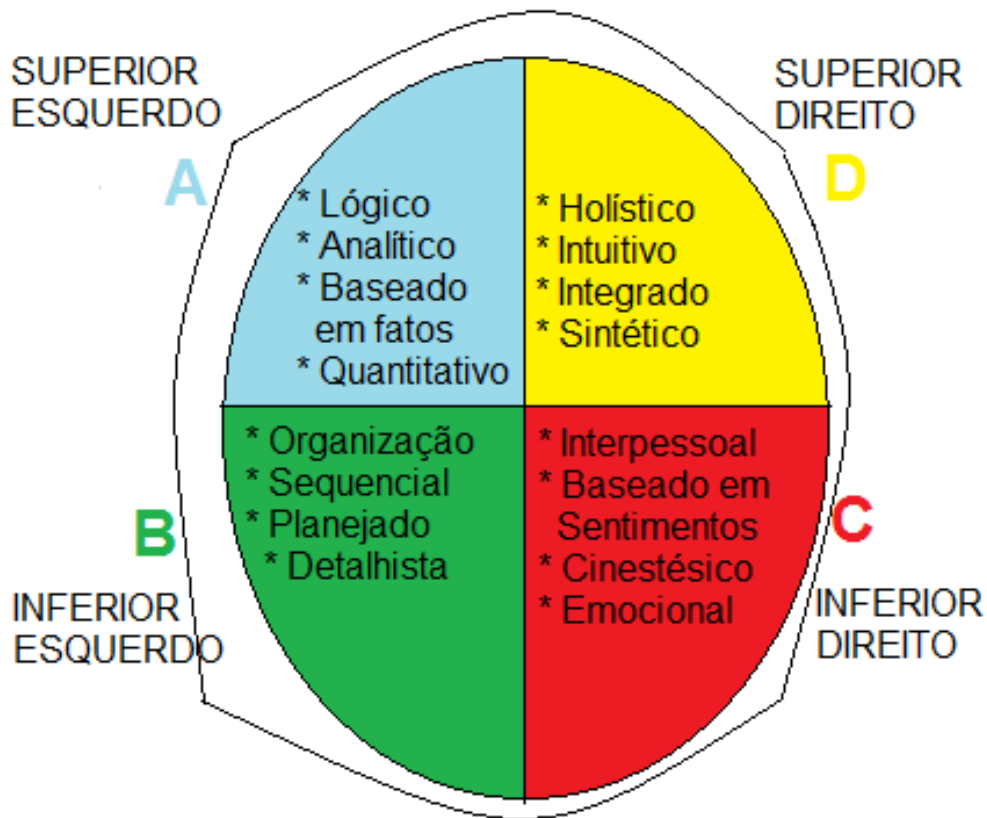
SUPERIOR ESQUERDO

A

* Lógico
* Analítico
* Baseado em fatos
* Quantitativo

* Holístico
* Intuitivo
* Integrado
* Sintético

SUPERIOR DIREITO

D

* Organização
* Sequencial
* Planejado
* Detalhista

* Interpessoal
* Baseado em Sentimentos
* Cinestésico
* Emocional

B

INFERIOR ESQUERDO

C

INFERIOR DIREITO